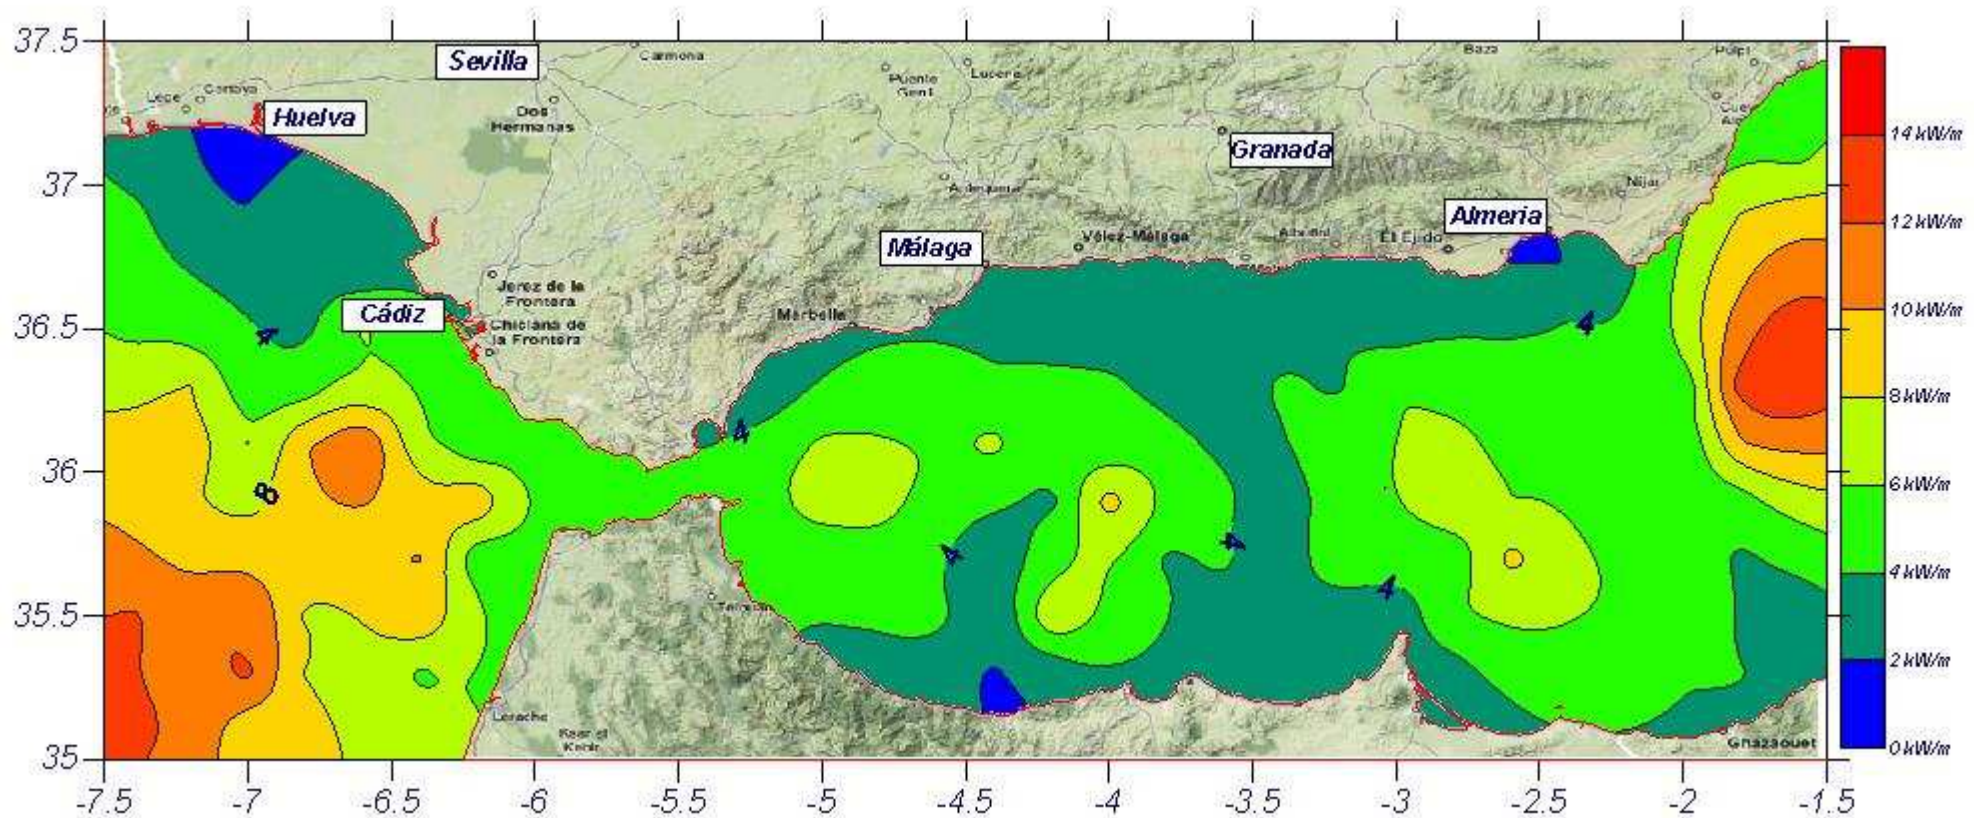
37.5
37
36.5
36
35.5
35

Sevilla
Carmona
Baza
Puebla
Lepe
Cartaya
Huelva
Dos Hermanas
Puente Genil
Lucena
Granada
Cuevas
Antequera
Níjar
Almeria
Málaga
Vélez-Málaga
Adra
El Ejido
Jerez de la Frontera
Cádiz
Chiclana de la Frontera
Marbella
Tetuán
Larache
Ksar el Kebir
Ghazaouet

4
4
8
4
4
4
4
4

14 kW/m
12 kW/m
10 kW/m
8 kW/m
6 kW/m
4 kW/m
2 kW/m
0 kW/m

-7.5
-7
-6.5
-6
-5.5
-5
-4.5
-4
-3.5
-3
-2.5
-2
-1.5